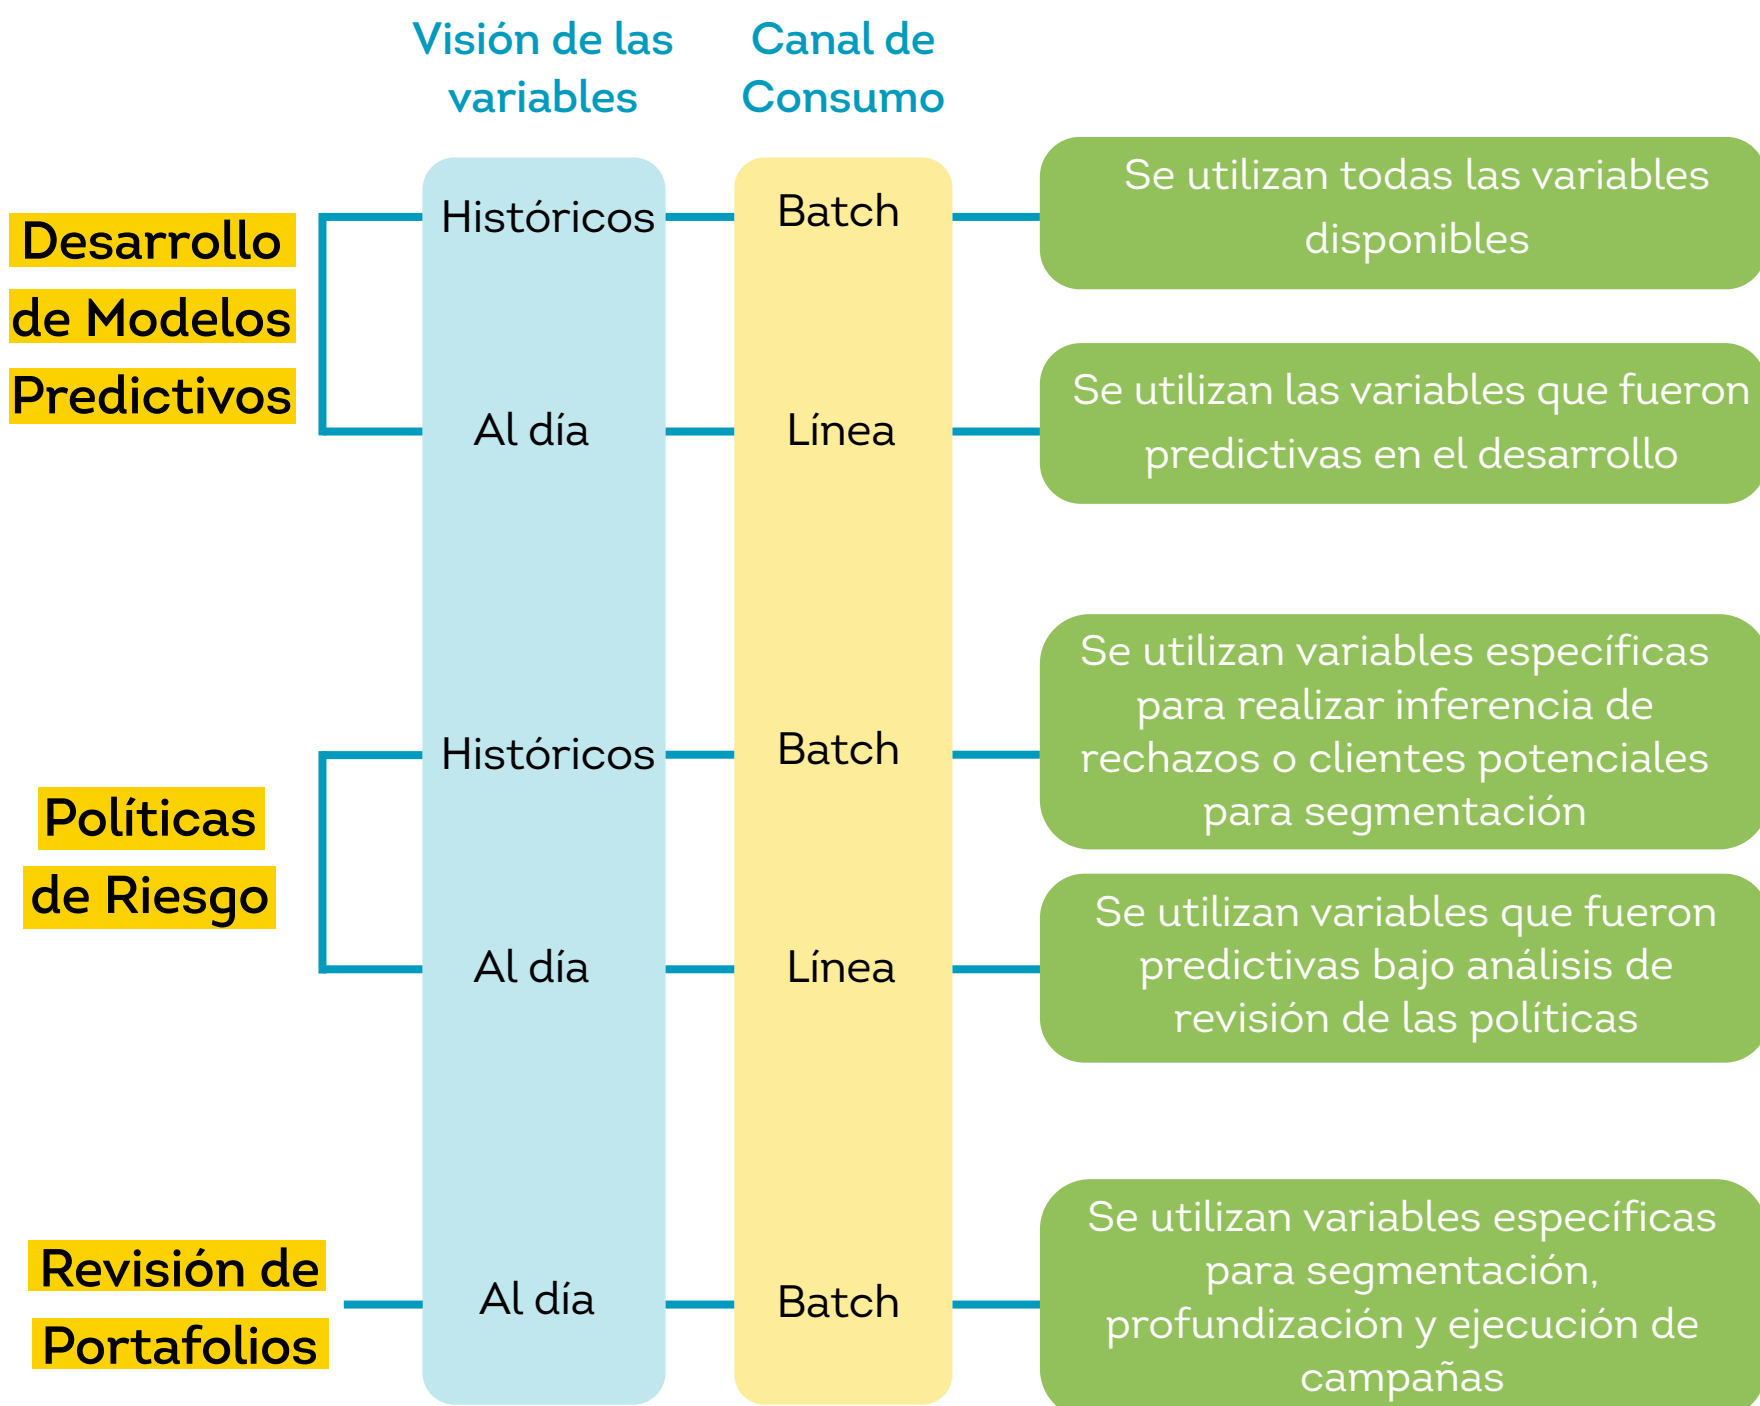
Visión de las variables

Canal de Consumo

Desarrollo de Modelos Predictivos

Históricos

Batch

Se utilizan todas las variables disponibles

Al día

Línea

Se utilizan las variables que fueron predictivas en el desarrollo

Políticas de Riesgo

Históricos

Batch

Se utilizan variables específicas para realizar inferencia de rechazos o clientes potenciales para segmentación

Al día

Línea

Se utilizan variables que fueron predictivas bajo análisis de revisión de las políticas

Revisión de Portafolios

Al día

Batch

Se utilizan variables específicas para segmentación, profundización y ejecución de campañas